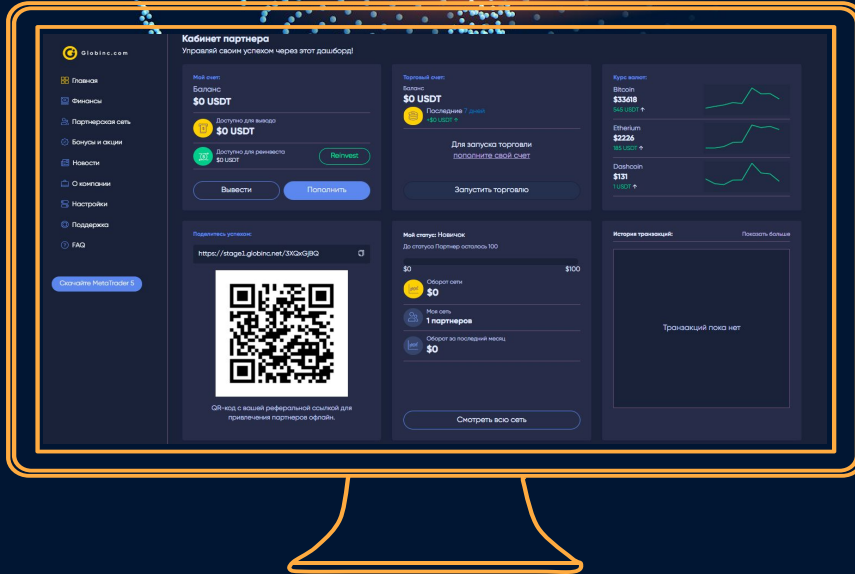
Globinc.com

Главная
Финансы
Партнерская сеть
Бонусы и акции
Новости
О компании
Настройки
Поддержка
FAQ

Скачайте MetaTrader 5

Кабинет партнера
Управляй своим успехом через этот дашборд!

Мой счет:
Баланс
$0 USDT
Доступно для вывода
$0 USDT
Доступно для реинвеста
$0 USDT
Reinvest
Вывести
Пополнить

Торговый счет:
Баланс
$0 USDT
Последние 7 дней
+$0 USDT
Для запуска торговли
пополните свой счет
Запустить торговлю

Курс валют:
Bitcoin
$33618
545 USDT ↑
Etherium
$2226
185 USDT ↑
Dashcoin
$131
1 USDT ↑

Поделитесь успехом:
https://stage1.globinc.net/3XQxGj8Q
QR-код с вашей реферальной ссылкой для привлечения партнеров офлайн.

Мой статус: Новичок
До статуса Партнер осталось 100
$0
$100
Оборот сети
$0
Моя сеть
1 партнеров
Оборот за последний месяц
$0
Смотреть всю сеть

История транзакций:
Показать больше
Транзакций пока нет